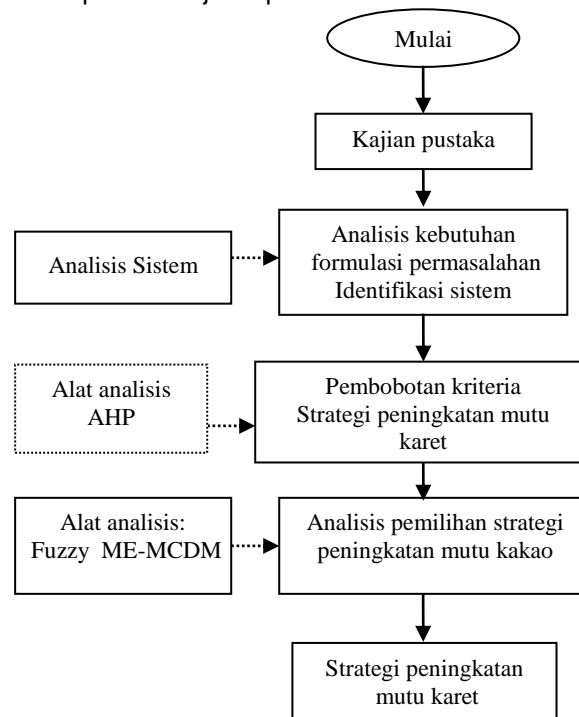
Mulai

Kajian pustaka

Analisis Sistem

Analisis kebutuhan formulasi permasalahan Identifikasi sistem

Alat analisis AHP

Pembobotan kriteria Strategi peningkatan mutu karet

Alat analisis: Fuzzy ME-MCDM

Analisis pemilihan strategi peningkatan mutu kakao

Strategi peningkatan mutu karet